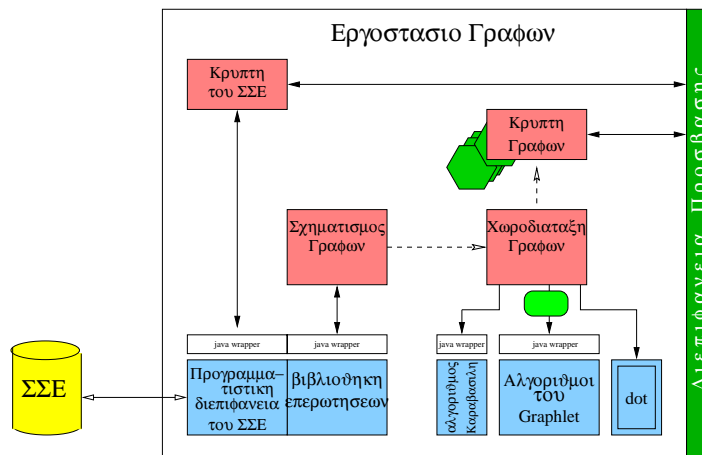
Εργοστασιο Γραφων

Κρυπτη του ΣΣΕ

Κρυπτη Γραφων

Σχηματισμος Γραφων

Χωροδιαταξη Γραφων

java wrapper

java wrapper

java wrapper

java wrapper

ΣΣΕ

Προγραμματιστικη διεπιφανεια του ΣΣΕ

βιβλιοθηκη επερωτησεων

αλγοριθμος Καραβασιλη

Αλγοριθμοι του Graphlet

dot

Διεπιφανεια Προσβασης